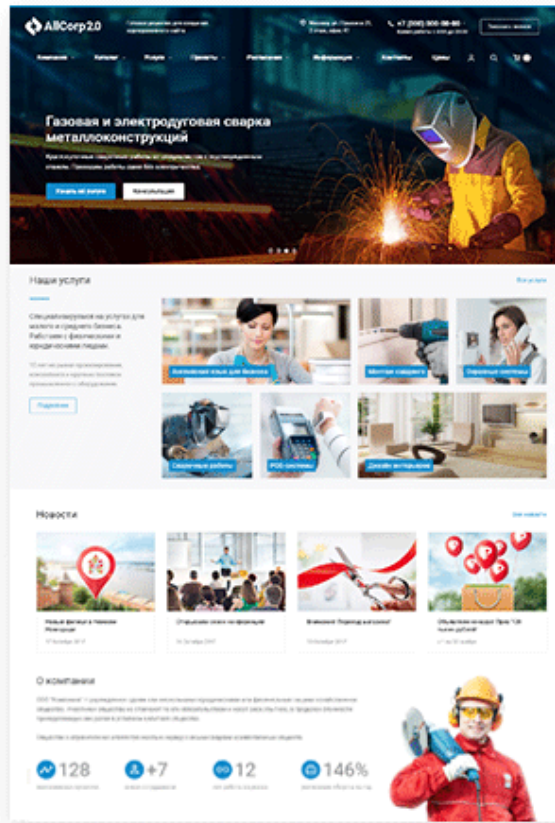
AllCorp2.0

+7 (000) 000-00-00

Компания
Каталог
Услуги
Проекты
Реализация
Информация
Контакты
Цены

Газовая и электродуговая сварка металлоконструкций

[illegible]

Узнать об услуге
Консультация

Наши услуги

Все услуги

Специализируемся на услугах для малого и среднего бизнеса. Работаем с физическими и юридическими лицами.

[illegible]

Подробнее

Английский язык для бизнеса
Монтаж сооружений
Охранные системы
Сварочные работы
POS-системы
Дизайн интерьеров

Новости

Все новости

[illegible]
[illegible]
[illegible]
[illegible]

О компании

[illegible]

128
+7
12
146%